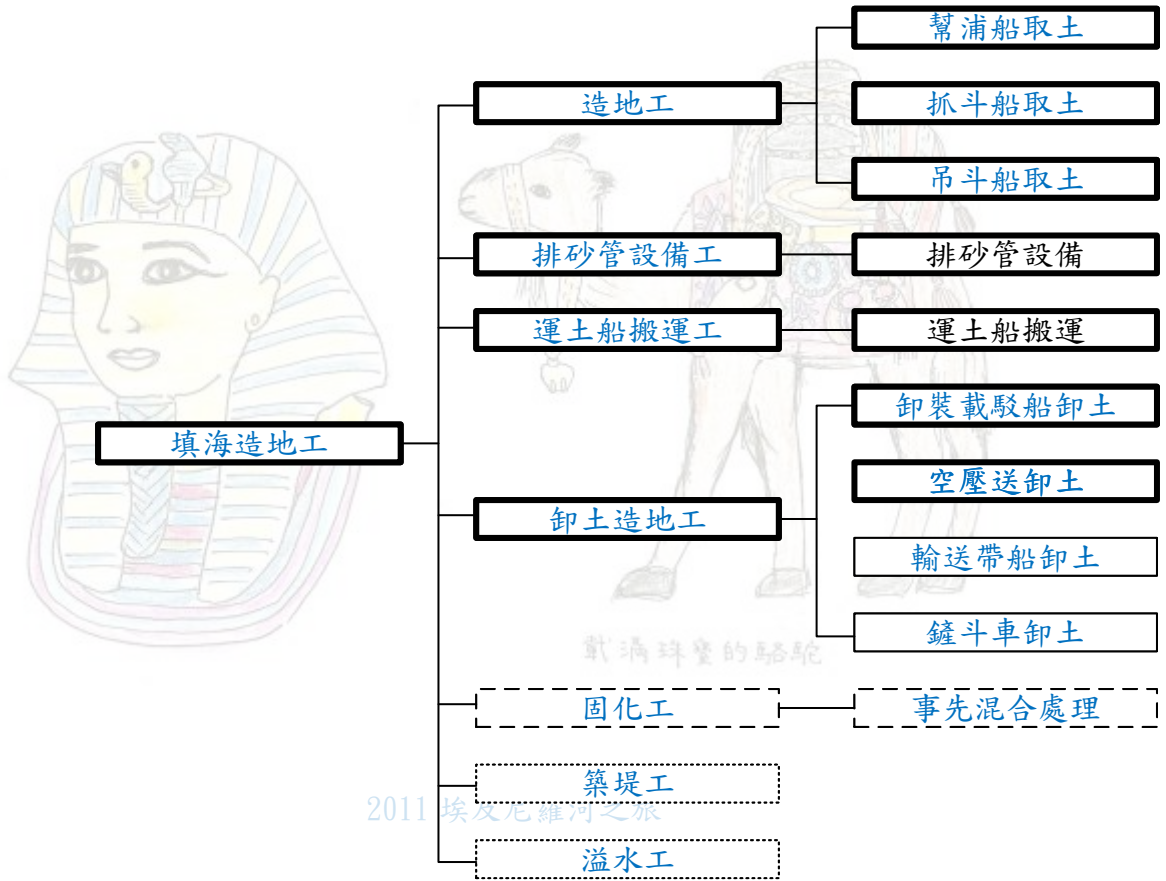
填海造地工

造地工
幫浦船取土
抓斗船取土
吊斗船取土

排砂管設備工
排砂管設備

運土船搬運工
運土船搬運

卸土造地工
卸裝載駁船卸土
空壓送卸土
輸送帶船卸土
鏟斗車卸土

固化工
事先混合處理

築堤工

溢水工

戴滿珠寶的駱駝

2011 埃及尼羅河之旅